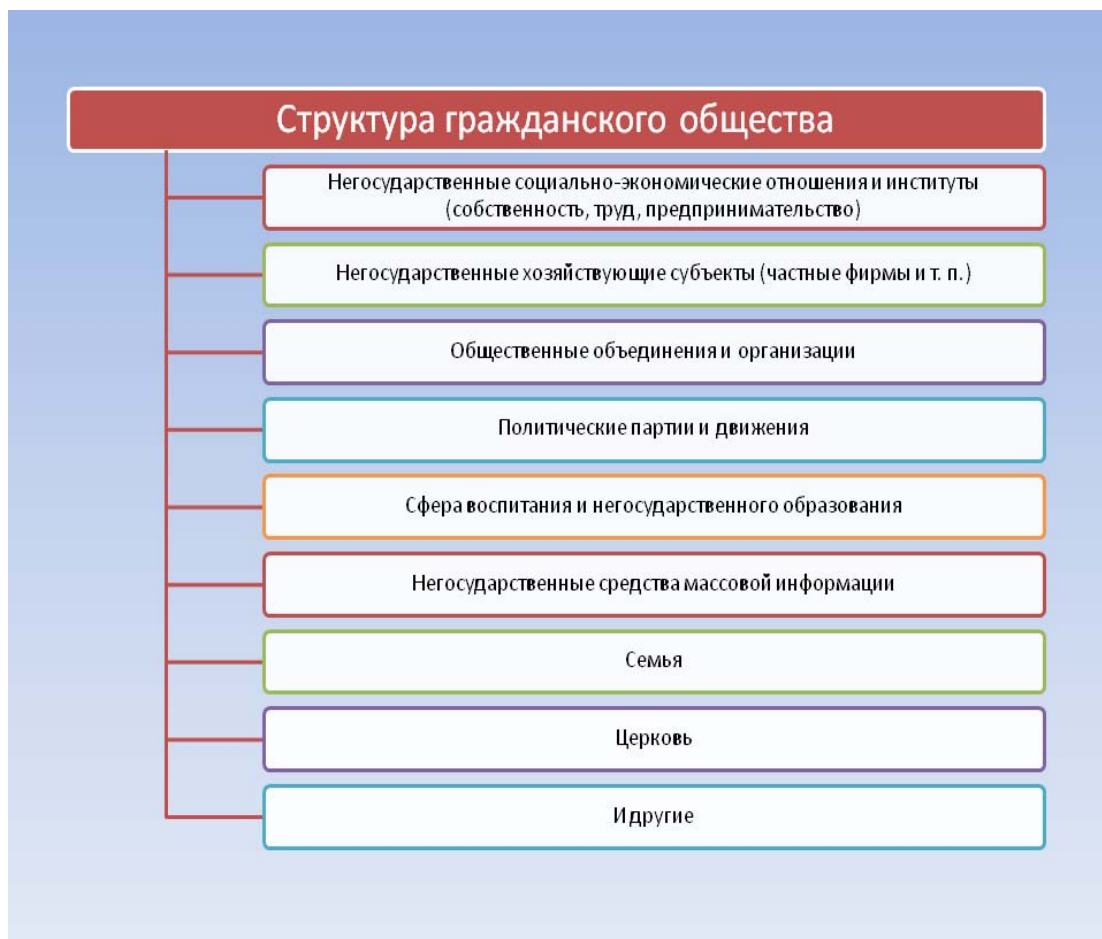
Структура гражданского общества

Негосударственные социально-экономические отношения и институты (собственность, труд, предпринимательство)

Негосударственные хозяйствующие субъекты (частные фирмы и т. п.)

Общественные объединения и организации

Политические партии и движения

Сфера воспитания и негосударственного образования

Негосударственные средства массовой информации

Семья

Церковь

Идругие